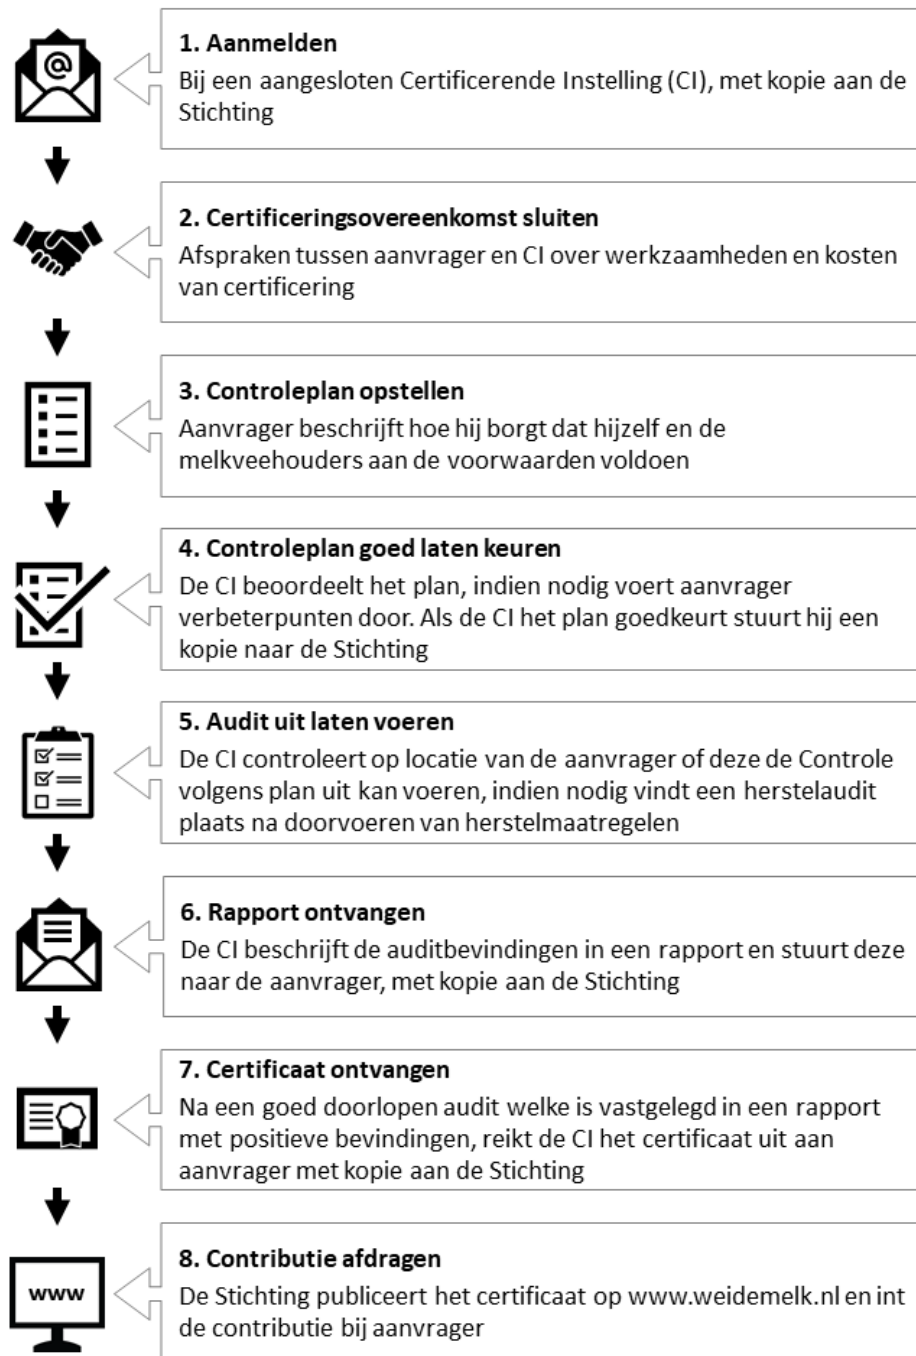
@

1. Aanmelden

Bij een aangesloten Certificerende Instelling (CI), met kopie aan de Stichting

2. Certificeringsovereenkomst sluiten

Afspraken tussen aanvrager en CI over werkzaamheden en kosten van certificering

3. Controleplan opstellen

Aanvrager beschrijft hoe hij borgt dat hijzelf en de melkveehouders aan de voorwaarden voldoen

4. Controleplan goed laten keuren

De CI beoordeelt het plan, indien nodig voert aanvrager verbeterpunten door. Als de CI het plan goedkeurt stuurt hij een kopie naar de Stichting

5. Audit uit laten voeren

De CI controleert op locatie van de aanvrager of deze de Controle volgens plan uit kan voeren, indien nodig vindt een herstelaudit plaats na doorvoeren van herstelmaatregelen

6. Rapport ontvangen

De CI beschrijft de auditbevindingen in een rapport en stuurt deze naar de aanvrager, met kopie aan de Stichting

7. Certificaat ontvangen

Na een goed doorlopen audit welke is vastgelegd in een rapport met positieve bevindingen, reikt de CI het certificaat uit aan aanvrager met kopie aan de Stichting

www

8. Contributie afdragen

De Stichting publiceert het certificaat op www.weidemelk.nl en int de contributie bij aanvrager